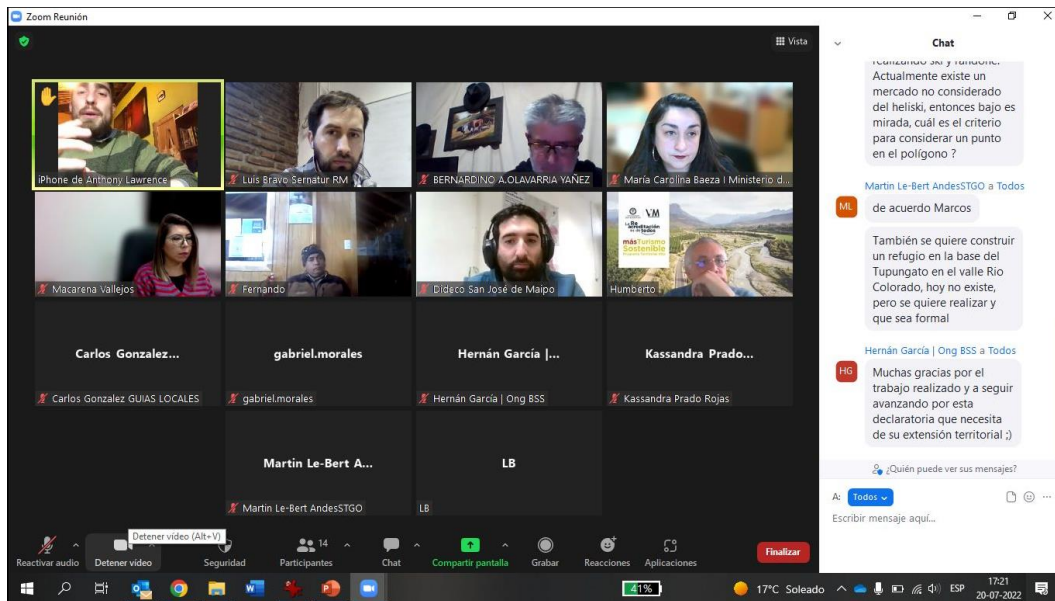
Zoom Reunión

Vista

iPhone de Anthony Lawrence

Luis Bravo Sernatur RM

BERNARDINO A.OLAVARRIA YAÑEZ

María Carolina Baeza | Ministerio d...

Macarena Vallejos

Fernando

Dideco San José de Maipo

VM

más Turismo Sostenible

Humberto

Carlos Gonzalez...

Carlos Gonzalez GUIAS LOCALES

gabriel.morales

gabriel.morales

Hernán García |...

Hernán García | Ong BSS

Kassandra Prado...

Kassandra Prado Rojas

Martin Le-Bert A...

Martin Le-Bert AndesSTGO

LB

LB

Chat

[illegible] Actualmente existe un mercado no considerado del heliski, entonces bajo es mirada, cuál es el criterio para considerar un punto en el polígono ?

Martin Le-Bert AndesSTGO a Todos

ML de acuerdo Marcos

También se quiere construir un refugio en la base del Tupungato en el valle Rio Colorado, hoy no existe, pero se quiere realizar y que sea formal

Hernán García | Ong BSS a Todos

HG Muchas gracias por el trabajo realizado y a seguir avanzando por esta declaratoria que necesita de su extensión territorial ;)

¿Quién puede ver sus mensajes?

A: Todos

Escribir mensaje aquí...

Reactivar audio

Detener video

Detener video (Alt+V)

Seguridad

14 Participantes

Chat

Compartir pantalla

Grabar

Reacciones

Aplicaciones

Finalizar

41%

17°C Soleado

ESP

17:21
20-07-2022